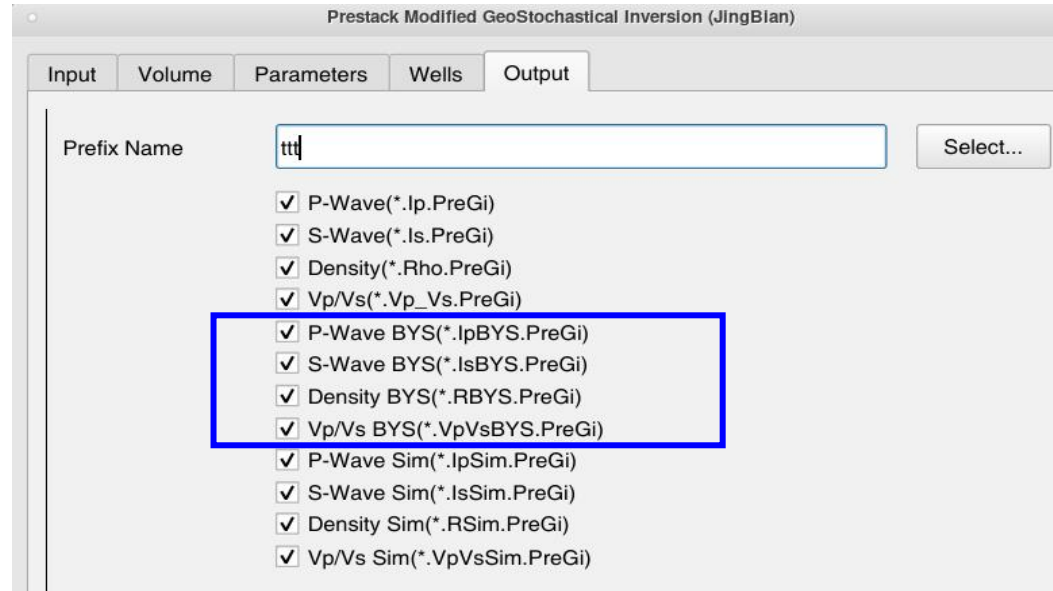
Prestack Modified GeoStochastical Inversion (JingBian)

Input | Volume | Parameters | Wells | Output

Prefix Name ttt Select...

✓ P-Wave(*.Ip.PreGi)
✓ S-Wave(*.Is.PreGi)
✓ Density(*.Rho.PreGi)
✓ Vp/Vs(*.Vp_Vs.PreGi)
✓ P-Wave BYS(*.IpBYS.PreGi)
✓ S-Wave BYS(*.IsBYS.PreGi)
✓ Density BYS(*.RBYS.PreGi)
✓ Vp/Vs BYS(*.VpVsBYS.PreGi)
✓ P-Wave Sim(*.IpSim.PreGi)
✓ S-Wave Sim(*.IsSim.PreGi)
✓ Density Sim(*.RSim.PreGi)
✓ Vp/Vs Sim(*.VpVsSim.PreGi)